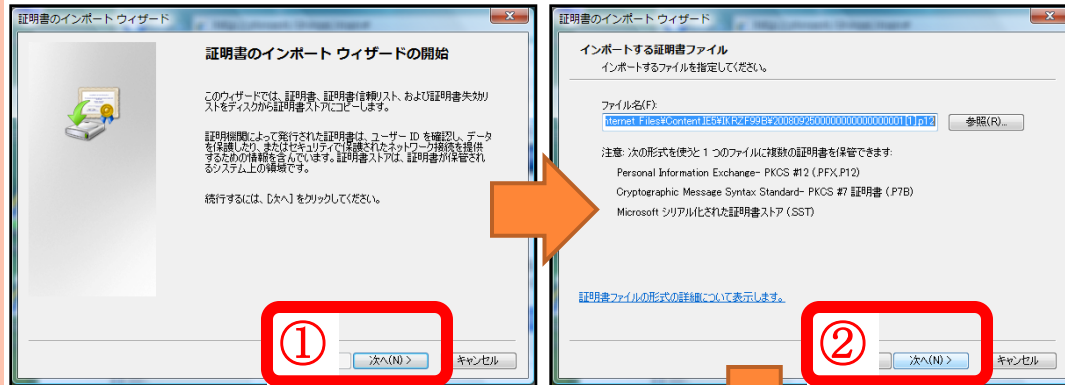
証明書のインポート ウィザード

証明書のインポート ウィザードの開始

このウィザードでは、証明書、証明書信頼リスト、および証明書失効リストをディスクから証明書ストアにコピーします。

証明機関によって発行された証明書は、ユーザー ID を確認し、データを保護したり、またはセキュリティで保護されたネットワーク接続を提供するための情報を含んでいます。証明書ストアは、証明書が保管されるシステム上の領域です。

続行するには、[次へ] をクリックしてください。

①

次へ(N) >

キャンセル

証明書のインポート ウィザード

インポートする証明書ファイル

インポートするファイルを指定してください。

ファイル名(F):

nternet Files¥Content.IE5¥IKRZF99B¥20080925000000000000000001[1].p12

参照(R)...

注意: 次の形式を使うと 1 つのファイルに複数の証明書を保管できます:

Personal Information Exchange- PKCS #12 (.PFX,.P12)

Cryptographic Message Syntax Standard- PKCS #7 証明書 (.P7B)

Microsoft シリアル化された証明書ストア (.SST)

証明書ファイルの形式の詳細について表示します。

②

次へ(N) >

キャンセル